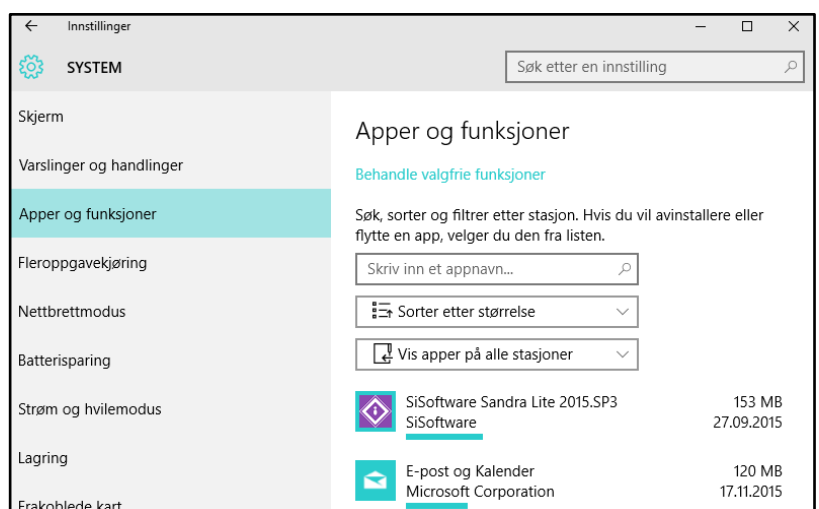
Innstillinger

SYSTEM

Søk etter en innstilling

Skjerm

Varslinger og handlinger

Apper og funksjoner

Fleroppgavekjøring

Nettbrettmodus

Batterisparing

Strøm og hvilemodus

Lagring

Frakoblede kart

Apper og funksjoner

Behandle valgfrie funksjoner

Søk, sorter og filtrer etter stasjon. Hvis du vil avinstallere eller flytte en app, velger du den fra listen.

Skriv inn et appnavn...

Sorter etter størrelse

Vis apper på alle stasjoner

| SiSoftware Sandra Lite 2015.SP3 | 153 MB |
|---|---|
| SiSoftware | 27.09.2015 |
| E-post og Kalender | 120 MB |
| Microsoft Corporation | 17.11.2015 |